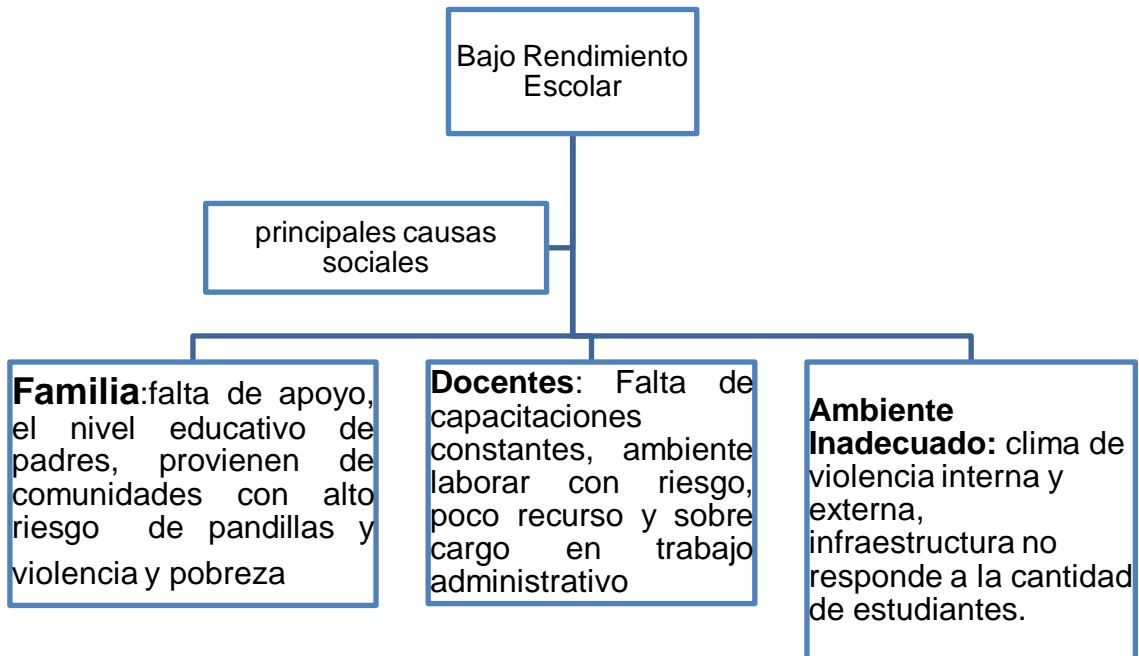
Bajo Rendimiento Escolar

principales causas sociales

**Familia**:falta de apoyo, el nivel educativo de padres, provienen de comunidades con alto riesgo de pandillas y violencia y pobreza

**Docentes**: Falta de capacitaciones constantes, ambiente laborar con riesgo, poco recurso y sobre cargo en trabajo administrativo

**Ambiente Inadecuado:** clima de violencia interna y externa, infraestructura no responde a la cantidad de estudiantes.